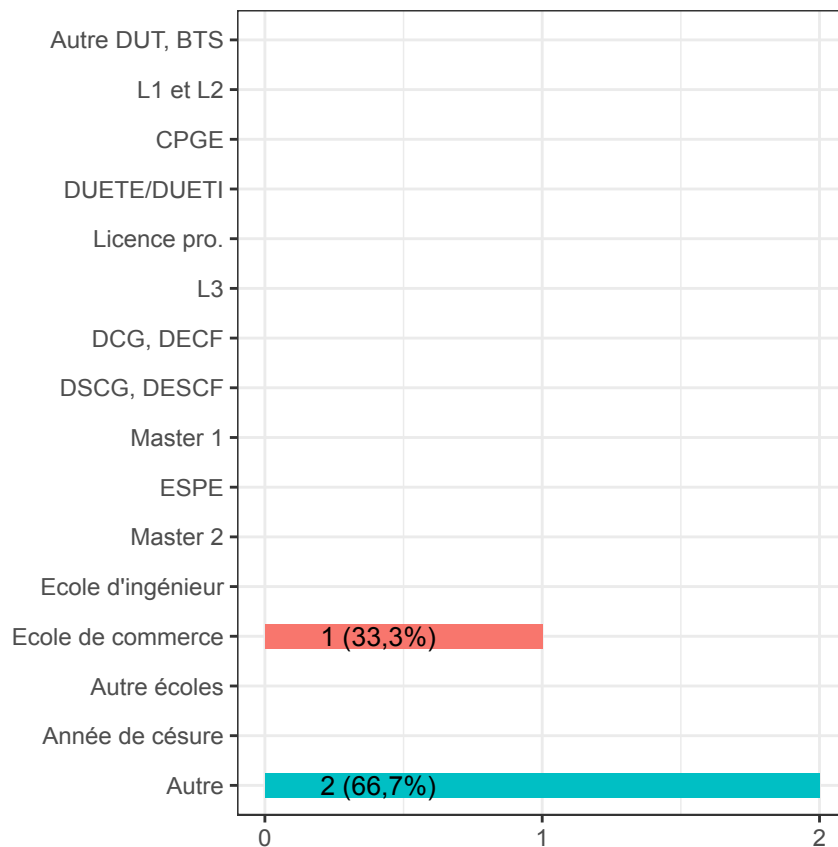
Autre DUT, BTS
L1 et L2
CPGE
DUETE/DUETI
Licence pro.
L3
DCG, DECF
DSCG, DESCF
Master 1
ESPE
Master 2
Ecole d'ingénieur
Ecole de commerce
Autre écoles
Année de césure
Autre

1 (33,3%)
2 (66,7%)

0
1
2